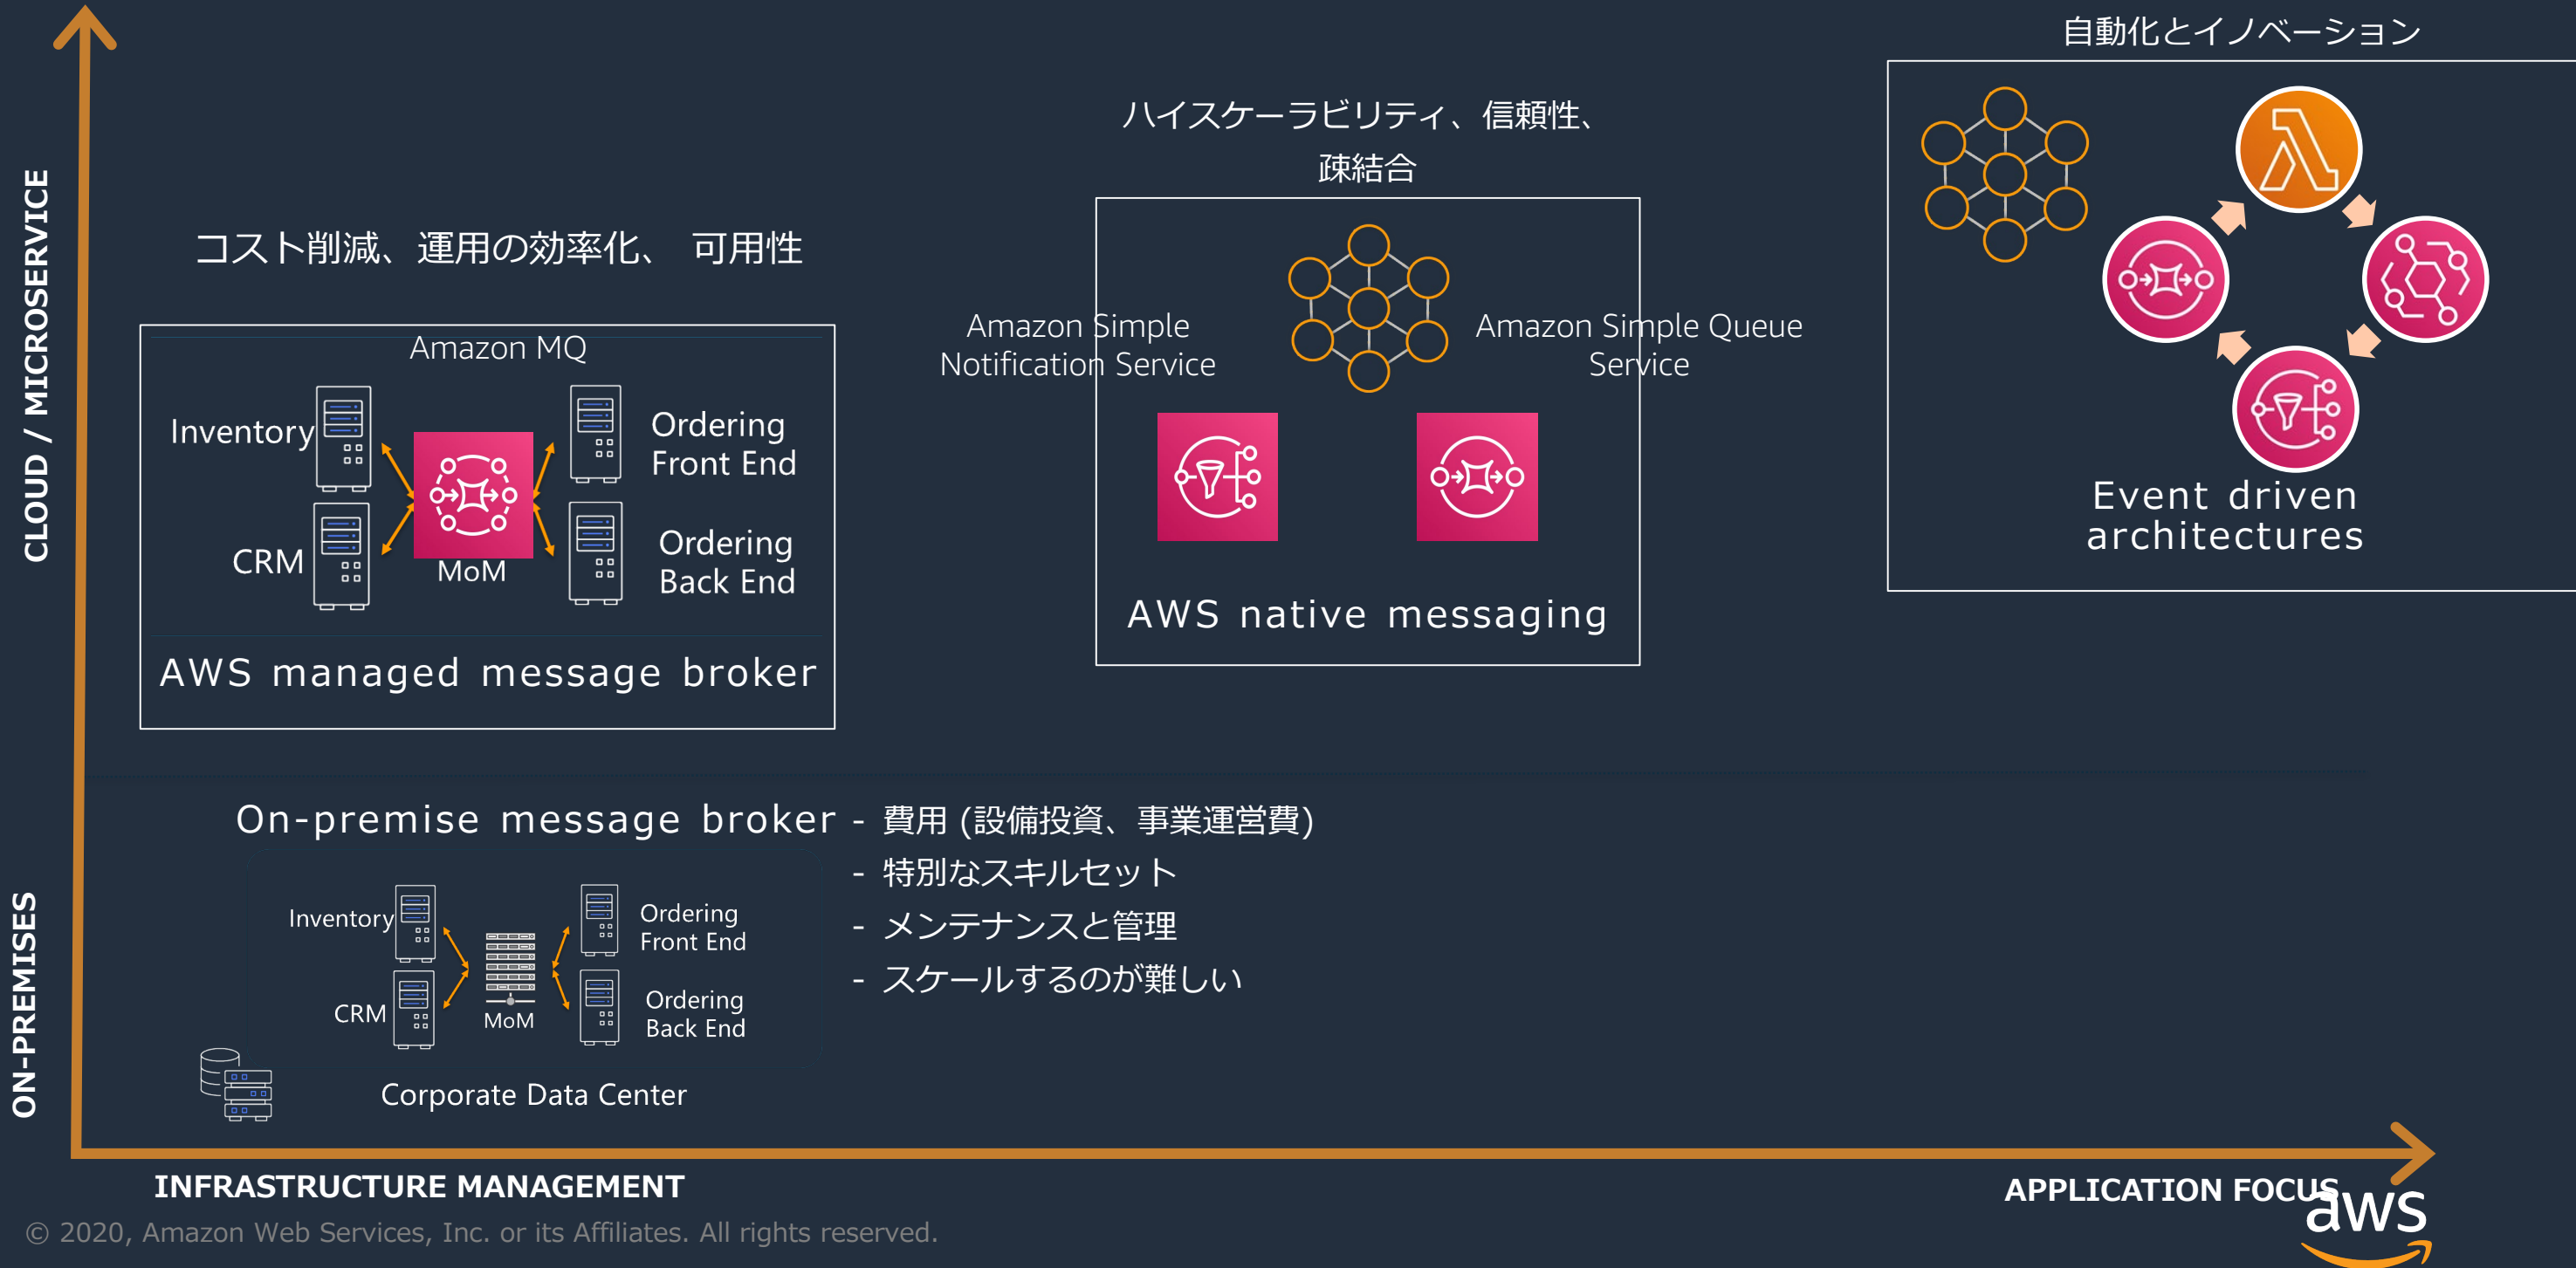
CLOUD / MICROSERVICE

ON-PREMISES

自動化とイノベーション

ハイスケーラビリティ、信頼性、疎結合

コスト削減、運用の効率化、 可用性

Amazon MQ

Inventory

CRM

MoM

Ordering Front End

Ordering Back End

AWS managed message broker

Amazon Simple Notification Service

Amazon Simple Queue Service

AWS native messaging

Event driven architectures

On-premise message broker

- 費用 (設備投資、事業運営費)
- 特別なスキルセット
- メンテナンスと管理
- スケールするのが難しい

Inventory

CRM

MoM

Ordering Front End

Ordering Back End

Corporate Data Center

INFRASTRUCTURE MANAGEMENT

APPLICATION FOCUS

aws

© 2020, Amazon Web Services, Inc. or its Affiliates. All rights reserved.